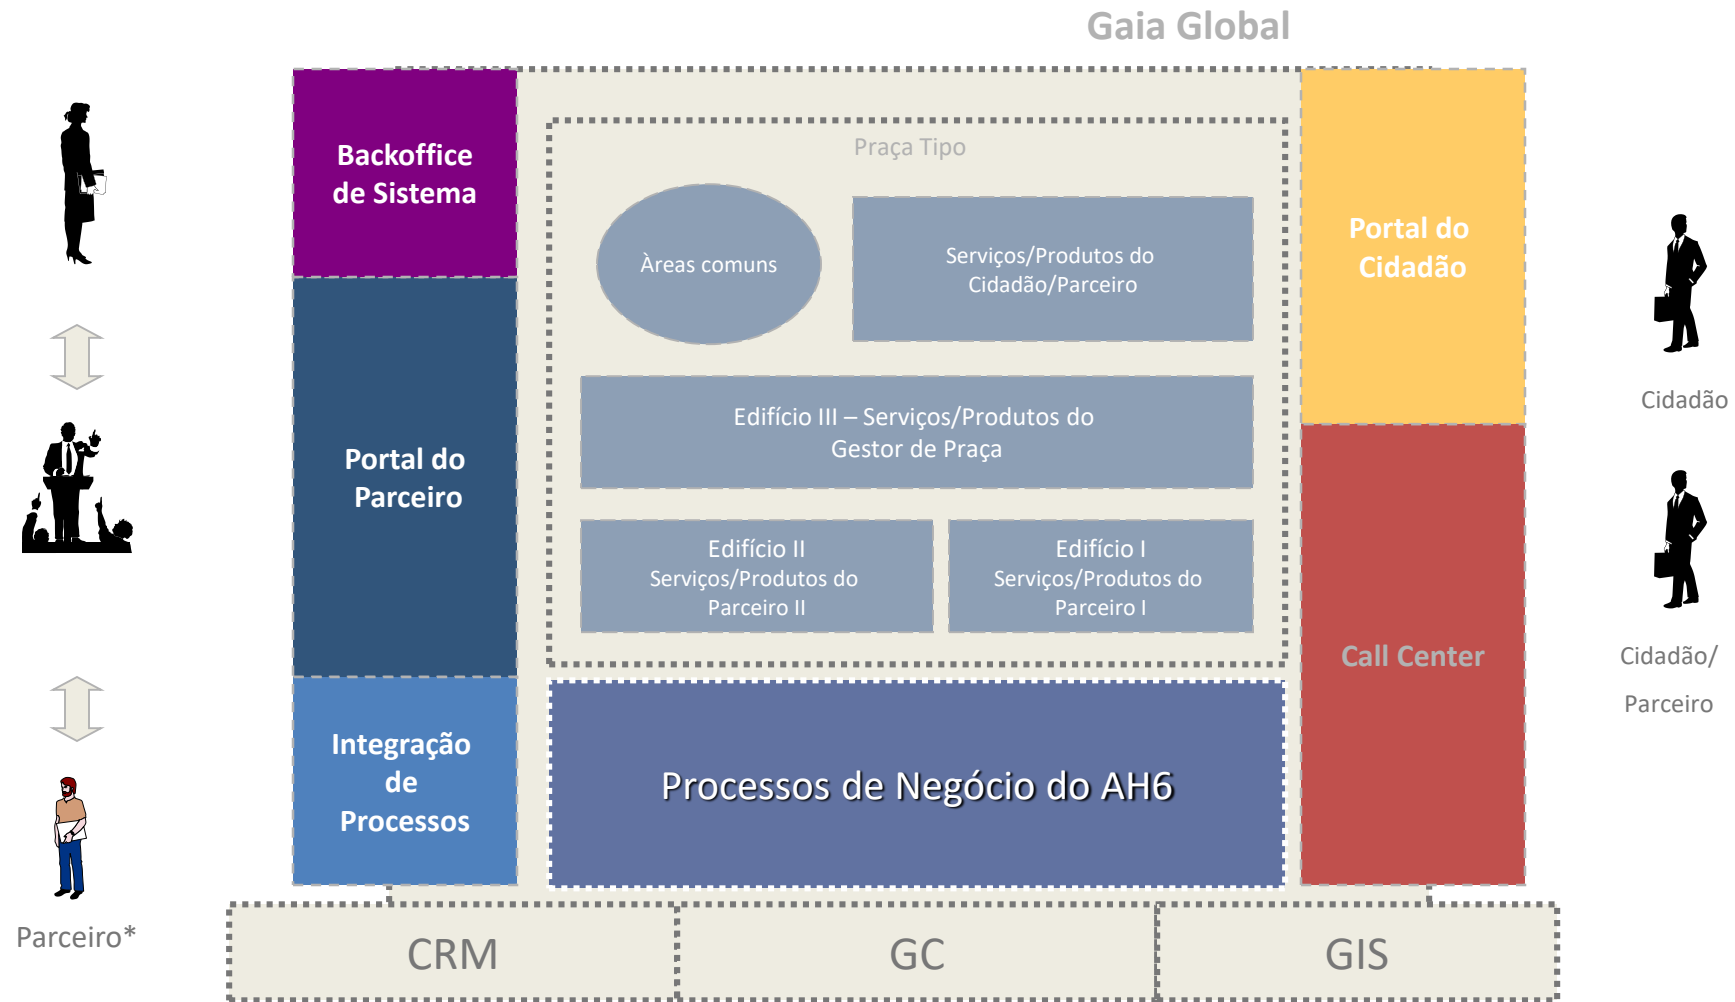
Gaia Global

Backoffice de Sistema

Portal do Parceiro

Integração de Processos

Praça Tipo

Àreas comuns

Serviços/Produtos do Cidadão/Parceiro

Edifício III – Serviços/Produtos do Gestor de Praça

Edifício II Serviços/Produtos do Parceiro II

Edifício I Serviços/Produtos do Parceiro I

Processos de Negócio do AH6

Portal do Cidadão

Call Center

Cidadão

Cidadão/ Parceiro

Parceiro*

CRM

GC

GIS